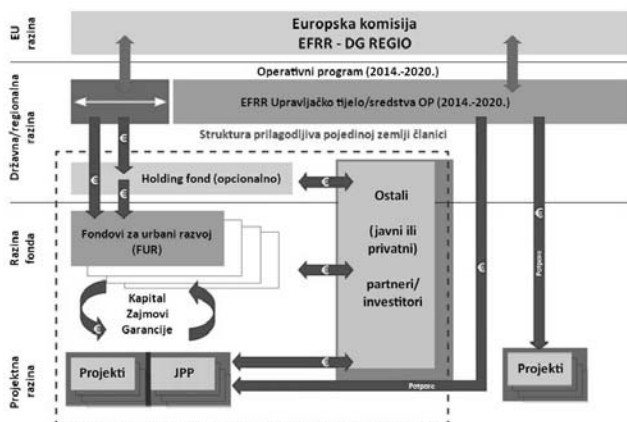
EU razina

Europska komisija
EFRR - DG REGIO

Državna/regionalna razina

Operativni program (2014.-2020.)

EFRR Upravljačko tijelo/sredstva OP (2014.-2020.)

Struktura prilagodljiva pojedinoj zemlji članici

€

€

Holding fond (opcionalno)

€

Razina fonda

Fondovi za urbani razvoj (FUR)

Ostali

(javni ili privatni)

partneri/ investitori

€

€

Potpore

Kapital
Zajmovi
Garancije

€

Projektna razina

Projekti

JPP

Potpore

Projekti